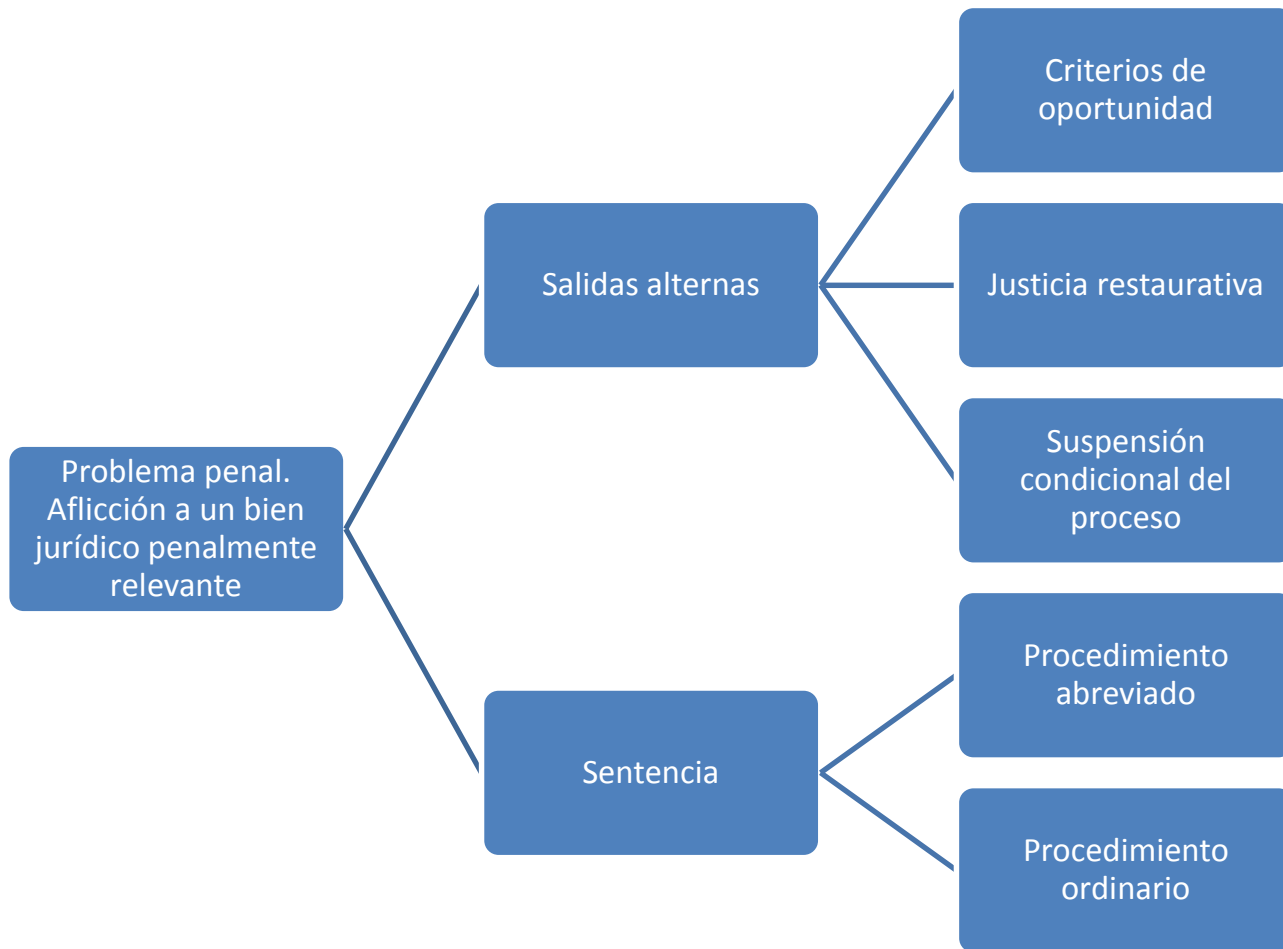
Problema penal. Aflicción a un bien jurídico penalmente relevante

Salidas alternas

Criterios de oportunidad

Justicia restaurativa

Suspensión condicional del proceso

Sentencia

Procedimiento abreviado

Procedimiento ordinario